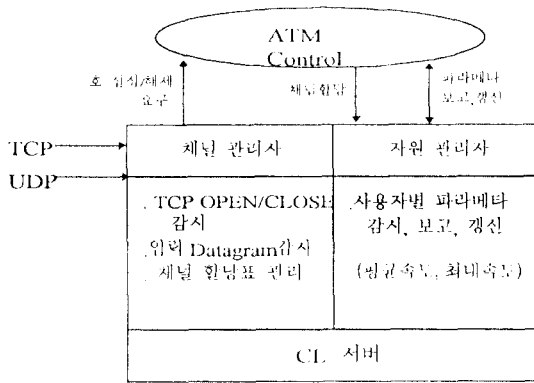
ATM Control

호 설정/해제 요구

채널할당

파라메터 보고, 갱신

TCP

UDP

채널 관리사

자원 관리사

. TCP OPEN/CLOSE 감시

. 입력 Datagram감시

. 채널 할당표 관리

. 사용자별 파라메타 감시, 보고, 갱신

(평균속도, 최대속도)

CL 서버